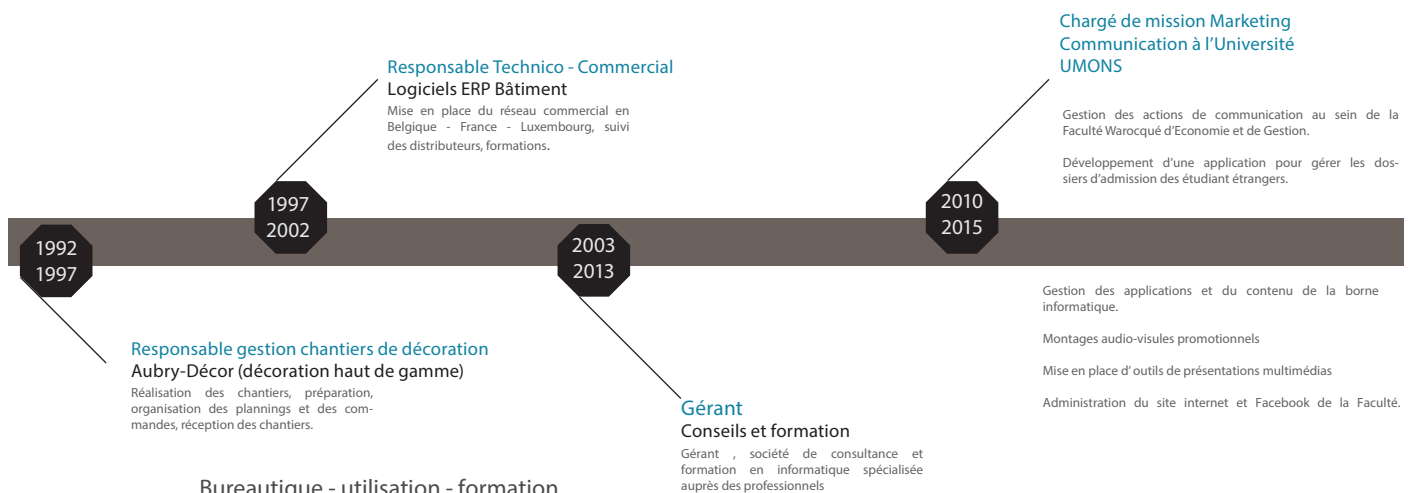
Chargé de mission Marketing Communication à l'Université UMONS

Gestion des actions de communication au sein de la Faculté Warocqué d'Economie et de Gestion.

Développement d'une application pour gérer les dossiers d'admission des étudiant étrangers.

Responsable Technico - Commercial
Logiciels ERP Bâtiment
Mise en place du réseau commercial en Belgique - France - Luxembourg, suivi des distributeurs, formations.

1997
2002

2010
2015

1992
1997

2003
2013

Gestion des applications et du contenu de la borne informatique.

Montages audio-visules promotionnels

Mise en place d' outils de présentations multimédias

Administration du site internet et Facebook de la Faculté.

Responsable gestion chantiers de décoration
Aubry-Décor (décoration haut de gamme)
Réalisation des chantiers, préparation, organisation des plannings et des commandes, réception des chantiers.

Gérant
Conseils et formation
Gérant , société de consultance et formation en informatique spécialisée auprès des professionnels

Bureautique - utilisation - formation